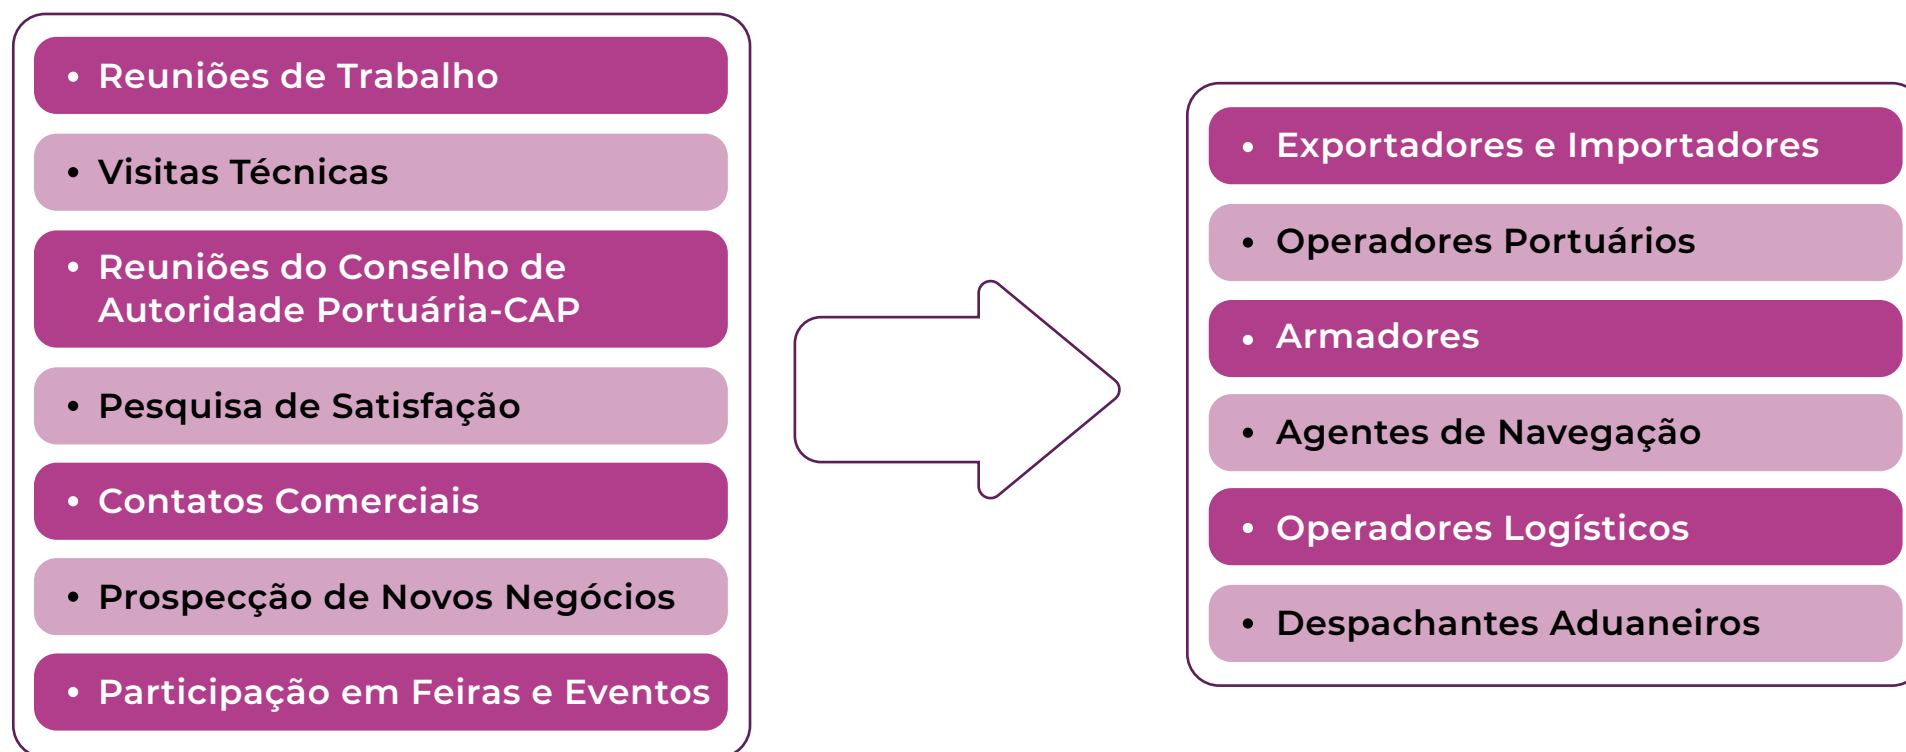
• Reuniões de Trabalho
• Visitas Técnicas
• Reuniões do Conselho de Autoridade Portuária-CAP
• Pesquisa de Satisfação
• Contatos Comerciais
• Prospecção de Novos Negócios
• Participação em Feiras e Eventos

• Exportadores e Importadores
• Operadores Portuários
• Armadores
• Agentes de Navegação
• Operadores Logísticos
• Despachantes Aduaneiros